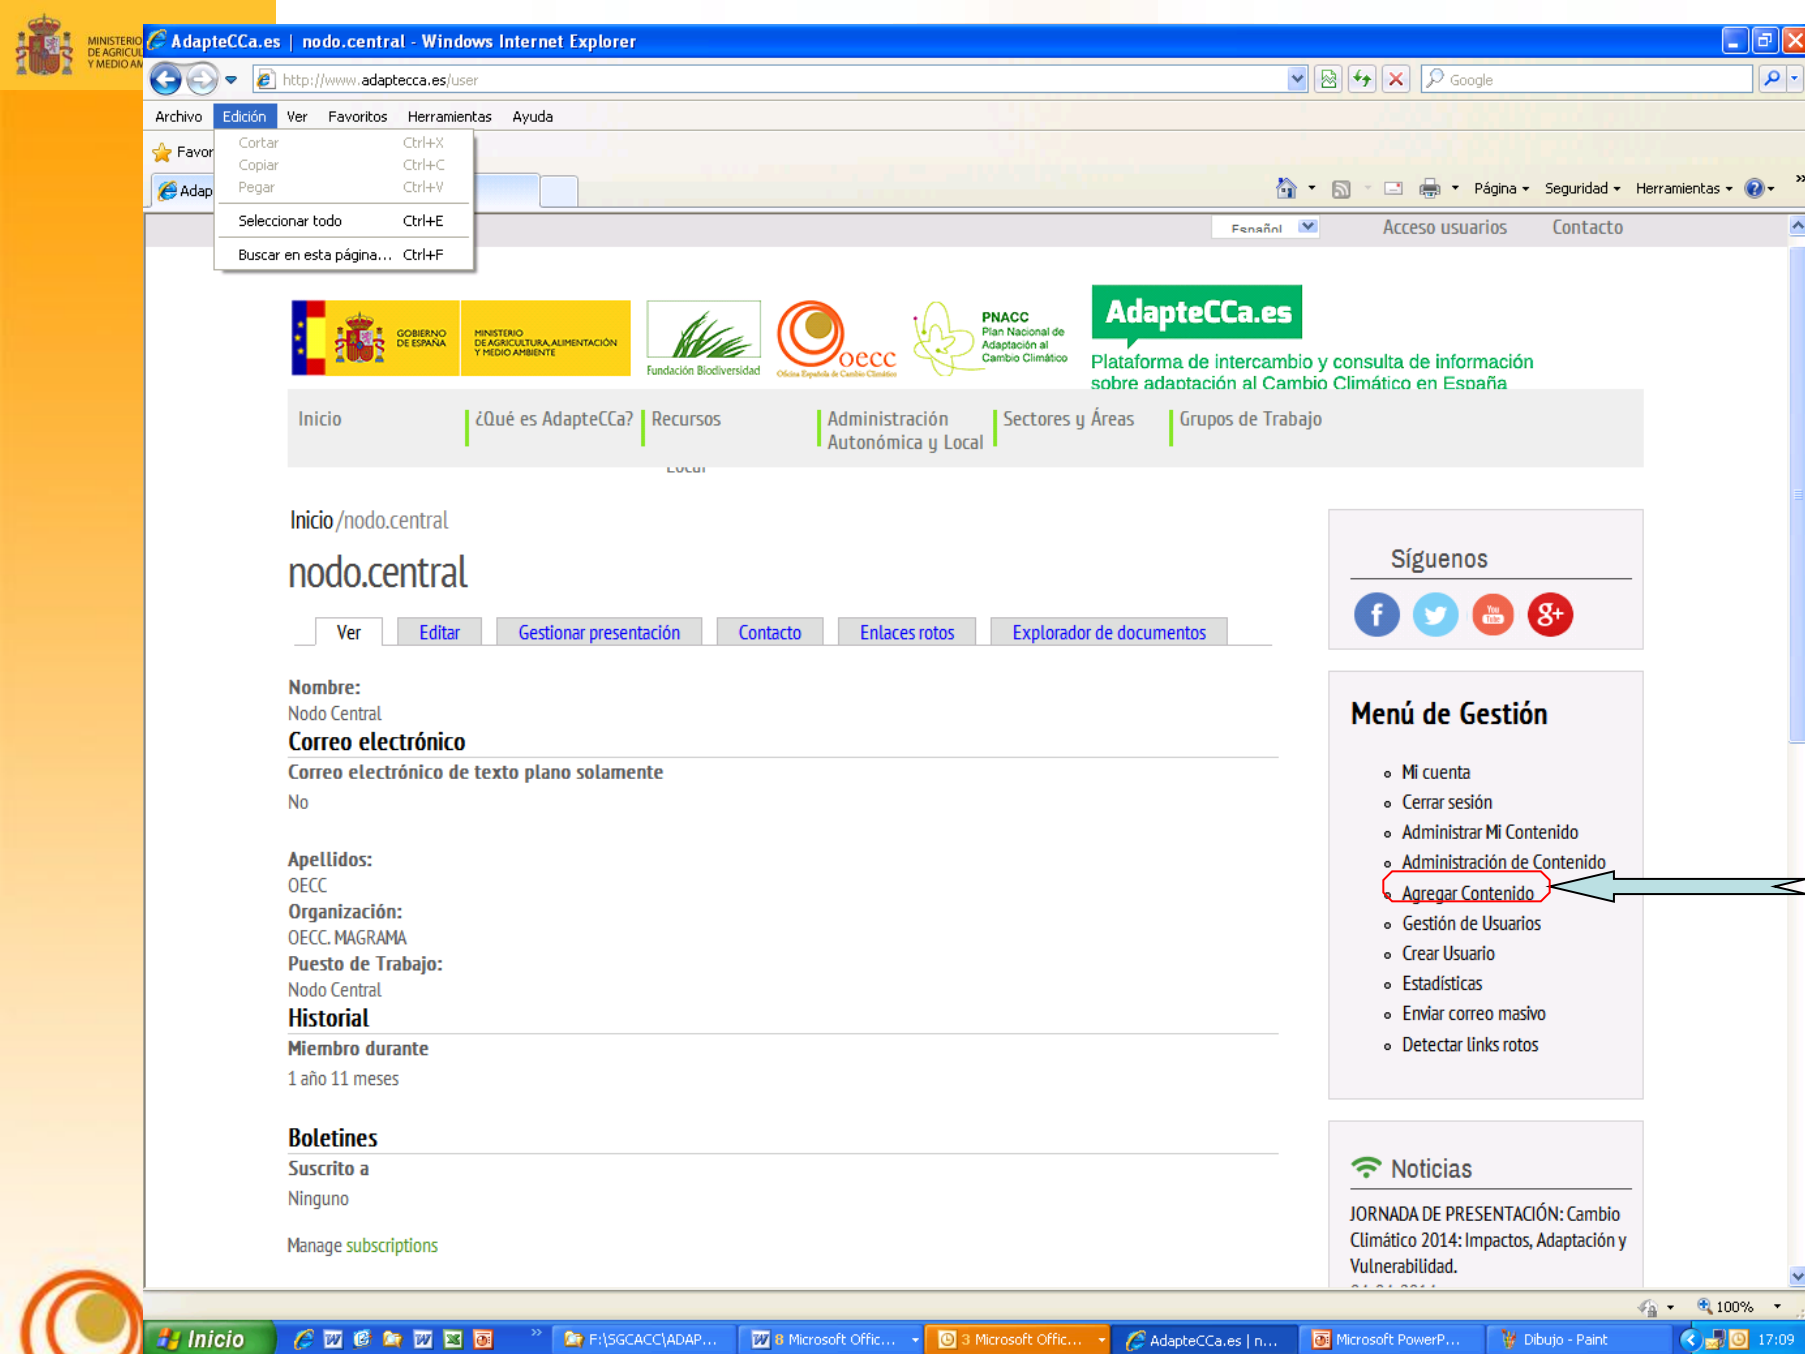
MINISTERIO DE AGRICU Y MEDIO AM

AdapteCCa.es | nodo.central - Windows Internet Explorer

http://www.adaptecca.es/user

Google

Archivo Edición Ver Favoritos Herramientas Ayuda

Cortar Ctrl+X
Copiar Ctrl+C
Pegar Ctrl+V
Seleccionar todo Ctrl+E
Buscar en esta página... Ctrl+F

Favor

Adap

Página Seguridad Herramientas

Español

Acceso usuarios Contacto

GOBIERNO DE ESPAÑA MINISTERIO DE AGRICULTURA, ALIMENTACIÓN Y MEDIO AMBIENTE

Fundación Biodiversidad

oecc Oficina Española de Cambio Climático

PNACC Plan Nacional de Adaptación al Cambio Climático

AdapteCCa.es

Plataforma de intercambio y consulta de información sobre adaptación al Cambio Climático en España

Inicio | ¿Qué es AdapteCCa? | Recursos | Administración Autonómica y Local | Sectores y Áreas | Grupos de Trabajo

Inicio /nodo.central

nodo.central

Ver Editar Gestionar presentación Contacto Enlaces rotos Explorador de documentos

Nombre:
Nodo Central

Correo electrónico

Correo electrónico de texto plano solamente
No

Apellidos:
OECC
Organización:
OECC. MAGRAMA
Puesto de Trabajo:
Nodo Central

Historial

Miembro durante
1 año 11 meses

Boletines

Suscrito a
Ninguno

Manage subscriptions

Síguenos

Menú de Gestión

- Mi cuenta
- Cerrar sesión
- Administrar Mi Contenido
- Administración de Contenido
- Agregar Contenido
- Gestión de Usuarios
- Crear Usuario
- Estadísticas
- Enviar correo masivo
- Detectar links rotos

Noticias

JORNADA DE PRESENTACIÓN: Cambio Climático 2014: Impactos, Adaptación y Vulnerabilidad.

100%

Inicio F:\SGCACC\ADAP... 8 Microsoft Offic... 3 Microsoft Offic... AdapteCCa.es | n... Microsoft PowerP... Dibujo - Paint 17:09